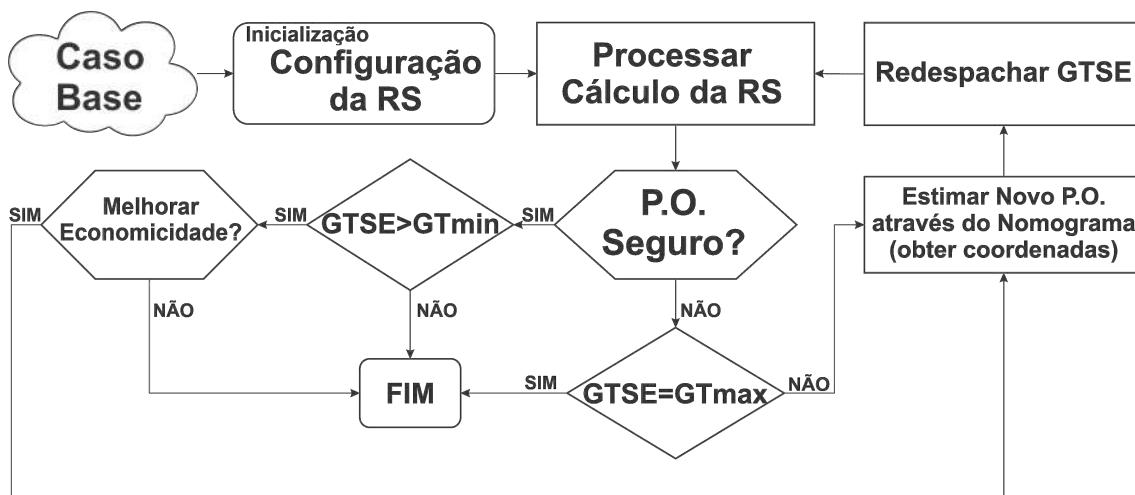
Caso Base

Inicialização
Configuração da RS

Processar Cálculo da RS

Redespachar GTSE

Estimar Novo P.O. através do Nomograma (obter coordenadas)

P.O. Seguro?

SIM

GTSE>GTmin

SIM

Melhorar Economicidade?

SIM

NÃO

NÃO

NÃO

FIM

SIM

GTSE=GTmax

NÃO